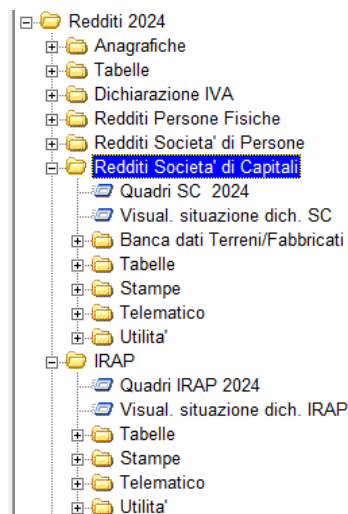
Redditi 2024
Anagrafiche
Tabelle
Dichiarazione IVA
Redditi Persone Fisiche
Redditi Societa' di Persone
Redditi Societa' di Capitali
Quadri SC 2024
Visual. situazione dich. SC
Banca dati Terreni/Fabbricati
Tabelle
Stampe
Telematico
Utilita'
IRAP
Quadri IRAP 2024
Visual. situazione dich. IRAP
Tabelle
Stampe
Telematico
Utilita'